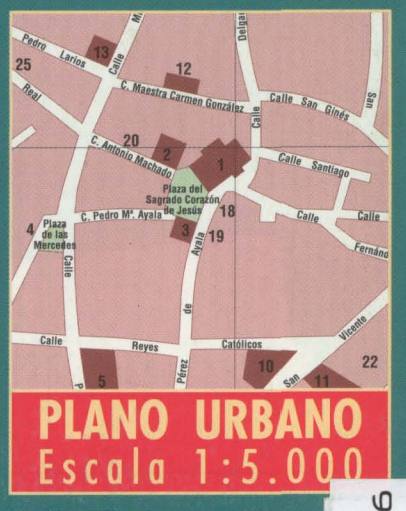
Pedro Larios
13
Calle M
Delgado
25
12
Real
C. Maestra Carmen González
Calle San Ginés
San
Calle
20
C. Antonio Machado
2
1
Calle Santiago
Plaza del Sagrado Corazón de Jesús
18
Calle
Calle
4
Plaza de las Mercedes
C. Pedro Mª. Ayala
3
19
Ayala
Fernando
Calle
de
Calle
Reyes
Católicos
Vicente
22
Pérez
10
P
5
San
11
PLANO URBANO
Escala 1:5.000
6